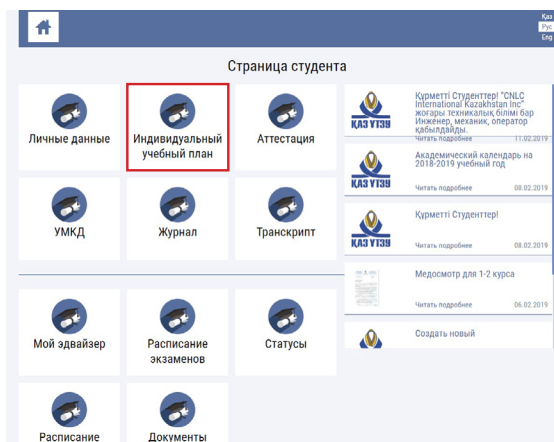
Қаз
Рус
Eng

Страница студента

Личные данные

Индивидуальный учебный план

Аттестация

УМКД

Журнал

Транскрипт

Мой эдвайзер

Расписание экзаменов

Статусы

Расписание

Документы

ҚАЗ ҰТЗУ
Құрметті Студенттер! "CNLC International Kazakhstan Inc" жоғары техникалық білімі бар Инженер, механик, оператор қабылдайды.
Читать подробнее 11.02.2019

ҚАЗ ҰТЗУ
Академический календарь на 2018-2019 учебный год
Читать подробнее 08.02.2019

ҚАЗ ҰТЗУ
Құрметті Студенттер!
Читать подробнее 08.02.2019

Медосмотр для 1-2 курса
Читать подробнее 06.02.2019

Создать новый